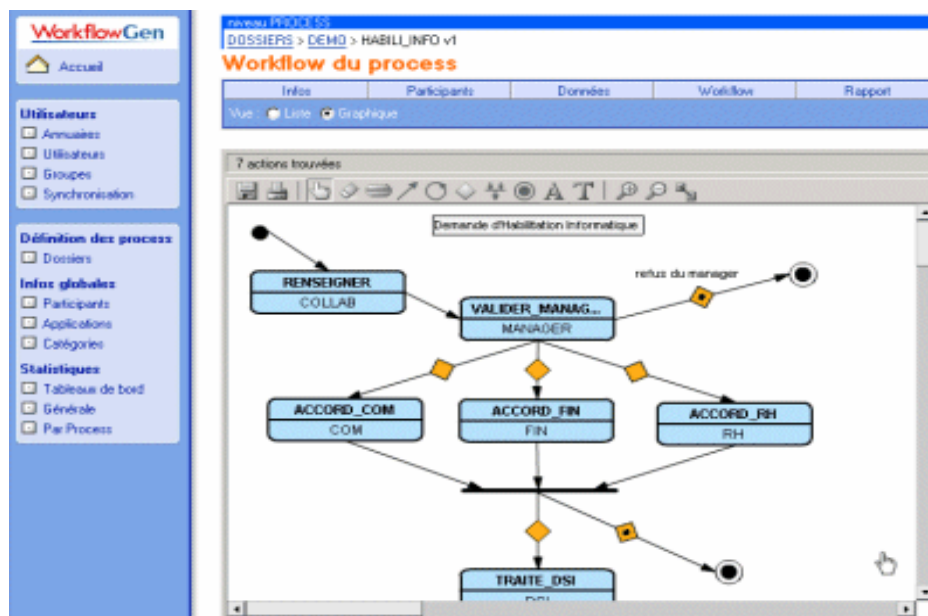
WorkflowGen

Accueil

Utilisateurs
Annuaires
Utilisateurs
Groupes
Synchronisation

Définition des process
Dossiers

Infos globales
Participants
Applications
Catégories

Statistiques
Tableaux de bord
Générale
Par Process

niveau PROCESS
DOSSIERS > DEMO > HABILI_INFO v1
Workflow du process

| Infos | Participants | Données | Workflow | Rapport |
|---|---|---|---|---|

Vue : Liste Graphique

7 actions trouvées

Demande d'Habilitation Informatique

refus du manager

RENSEIGNER
COLLAB

VALIDER_MANAG...
MANAGER

ACCORD_COM
COM

ACCORD_FIN
FIN

ACCORD_RH
RH

TRAITE_DSI
DSI